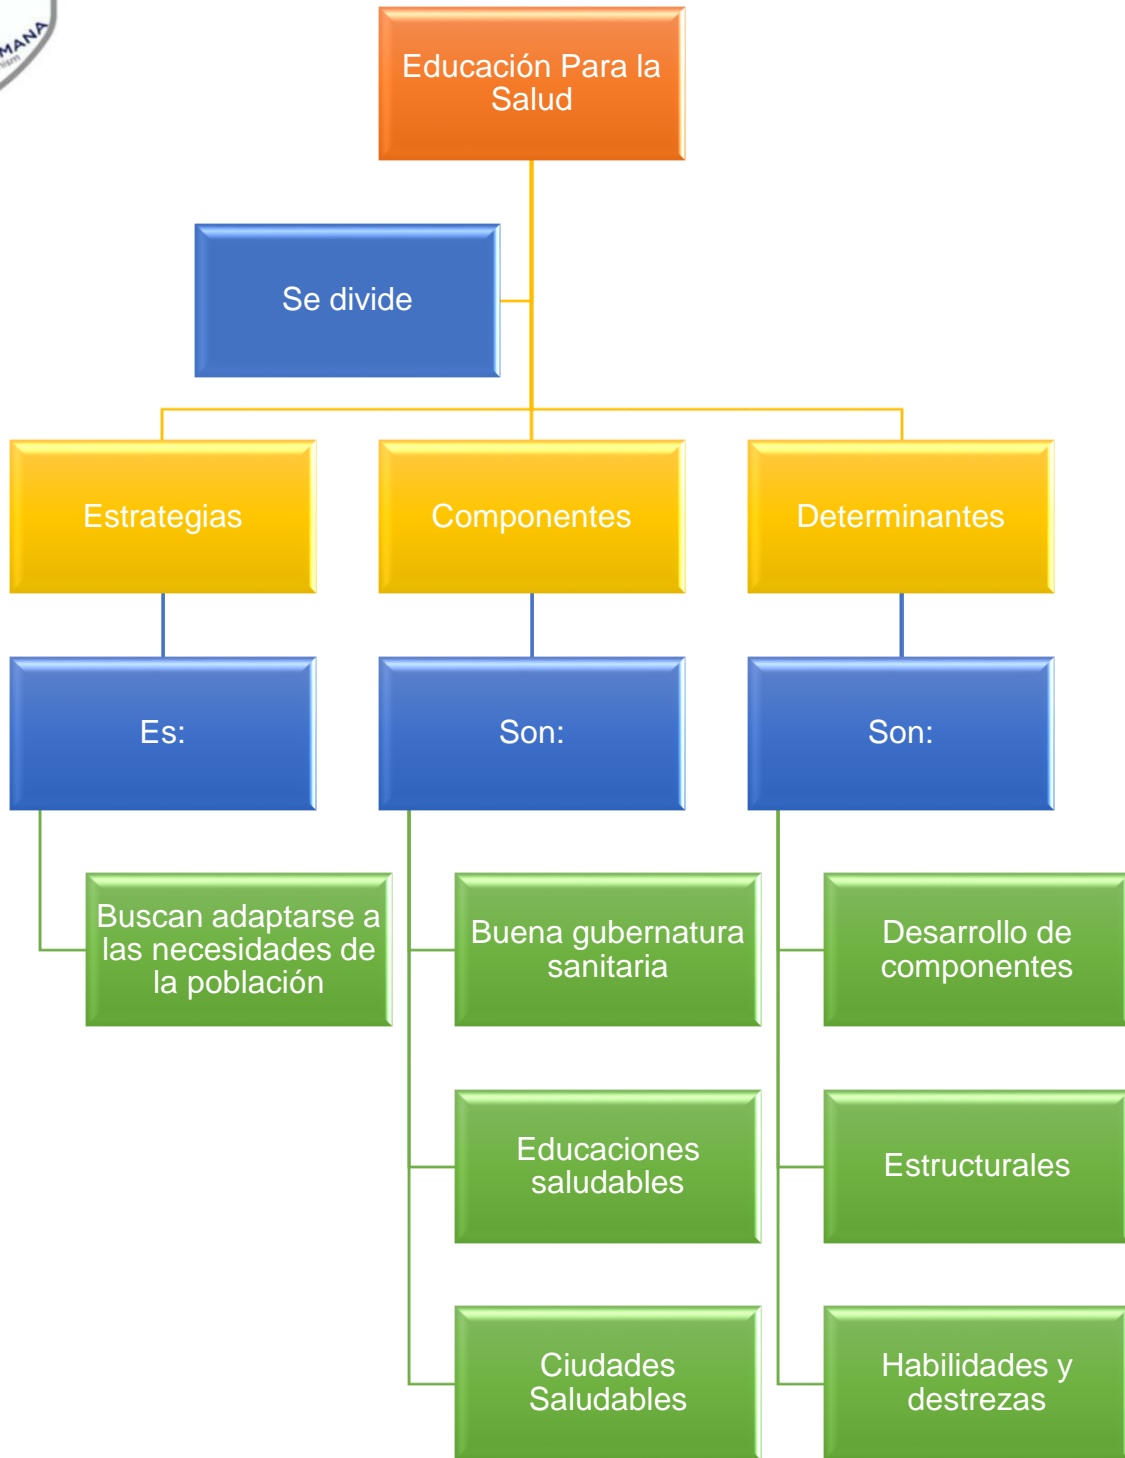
MANA

Educación Para la Salud

Se divide

Estrategias

Componentes

Determinantes

Es:

Son:

Son:

Buscan adaptarse a las necesidades de la población

Buena gubernatura sanitaria

Educaciones saludables

Ciudades Saludables

Desarrollo de componentes

Estructurales

Habilidades y destrezas